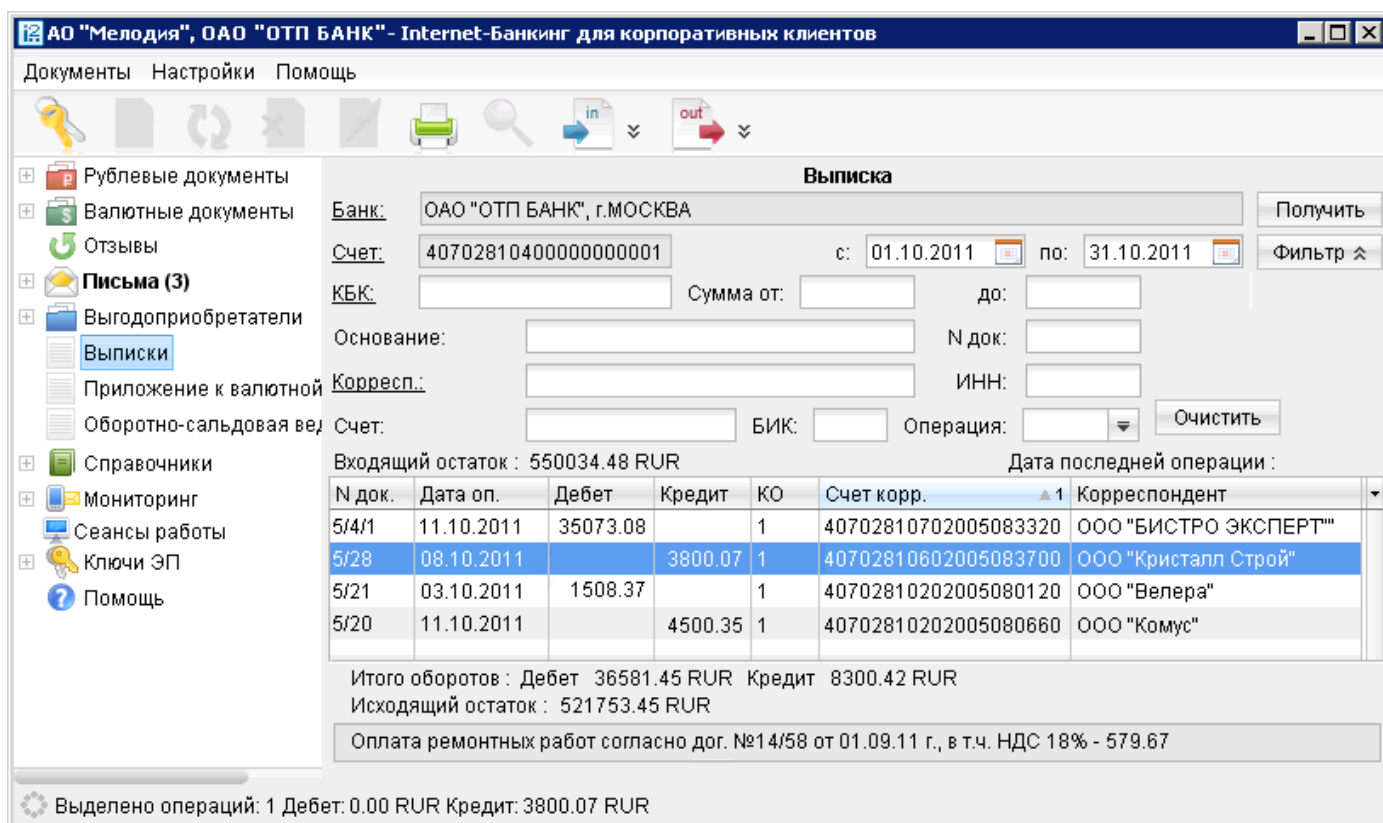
АО "Мелодия", ОАО "ОТП БАНК" - Internet-Банкинг для корпоративных клиентов

Документы Настройки Помощь

in
out

Рублевые документы
Валютные документы
Отзывы
Письма (3)
Выгодоприобретатели
Выписки
Приложение к валютной
Оборотно-сальдовая ве
Справочники
Мониторинг
Сеансы работы
Ключи ЭП
Помощь

Выписка

Банк: ОАО "ОТП БАНК", г.МОСКВА
Получить

Счет: 40702810400000000001 с: 01.10.2011 по: 31.10.2011
Фильтр

КБК: Сумма от: до:

Основание: N док:

Корресп.: ИНН:

Счет: БИК: Операция:
Очистить

Входящий остаток : 550034.48 RUR
Дата последней операции :

| N док. | Дата оп. | Дебет | Кредит | КО | Счет корр. 1 | Корреспондент |
|---|---|---|---|---|---|---|
| 5/4/1 | 11.10.2011 | 35073.08 | | 1 | 40702810702005083320 | ООО "БИСТРО ЭКСПЕРТ"" |
| 5/28 | 08.10.2011 | | 3800.07 | 1 | 40702810602005083700 | ООО "Кристалл Строй" |
| 5/21 | 03.10.2011 | 1508.37 | | 1 | 40702810202005080120 | ООО "Велера" |
| 5/20 | 11.10.2011 | | 4500.35 | 1 | 40702810202005080660 | ООО "Комус" |

Итого оборотов : Дебет 36581.45 RUR Кредит 8300.42 RUR
Исходящий остаток : 521753.45 RUR

Оплата ремонтных работ согласно дог. №14/58 от 01.09.11 г., в т.ч. НДС 18% - 579.67

Выделено операций: 1 Дебет: 0.00 RUR Кредит: 3800.07 RUR